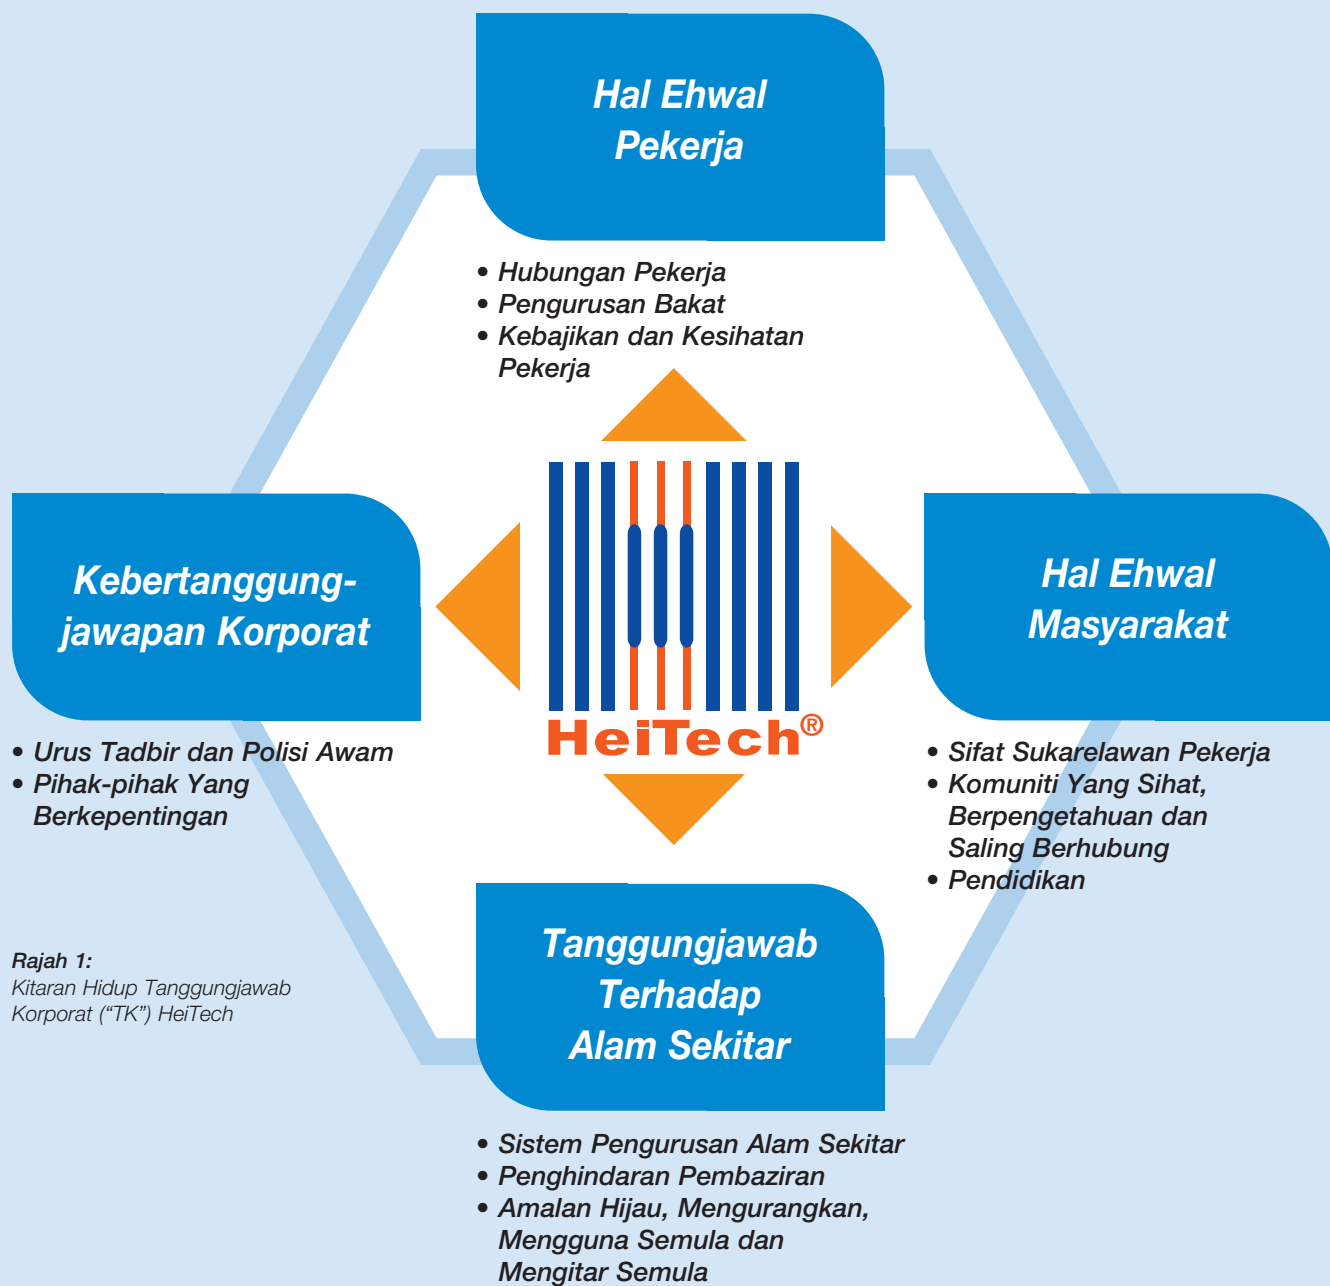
Hal Ehwal Pekerja

• Hubungan Pekerja
• Pengurusan Bakat
• Kebajikan dan Kesihatan Pekerja

Kebertanggungjawapan Korporat

• Urus Tadbir dan Polisi Awam
• Pihak-pihak Yang Berkepentingan

HeiTech®

Hal Ehwal Masyarakat

• Sifat Sukarelawan Pekerja
• Komuniti Yang Sihat, Berpengetahuan dan Saling Berhubung
• Pendidikan

Rajah 1:
Kitaran Hidup Tanggungjawab Korporat ("TK") HeiTech

Tanggungjawab Terhadap Alam Sekitar

• Sistem Pengurusan Alam Sekitar
• Penghindaran Pembaziran
• Amalan Hijau, Mengurangkan, Mengguna Semula dan Mengitar Semula